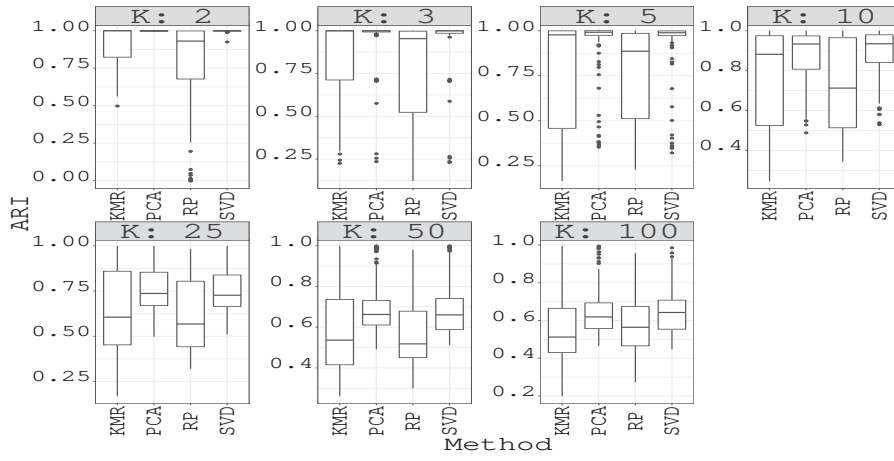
K: 2
1.00
0.75
0.50
0.25
0.00
KMR PCA RP SVD

K: 3
1.00
0.75
0.50
0.25
KMR PCA RP SVD

K: 5
1.00
0.75
0.50
0.25
KMR PCA RP SVD

K: 10
1.0
0.8
0.6
0.4
KMR PCA RP SVD

ARI

K: 25
1.00
0.75
0.50
0.25
KMR PCA RP SVD

K: 50
1.0
0.8
0.6
0.4
KMR PCA RP SVD

K: 100
1.0
0.8
0.6
0.4
0.2
KMR PCA RP SVD

Method